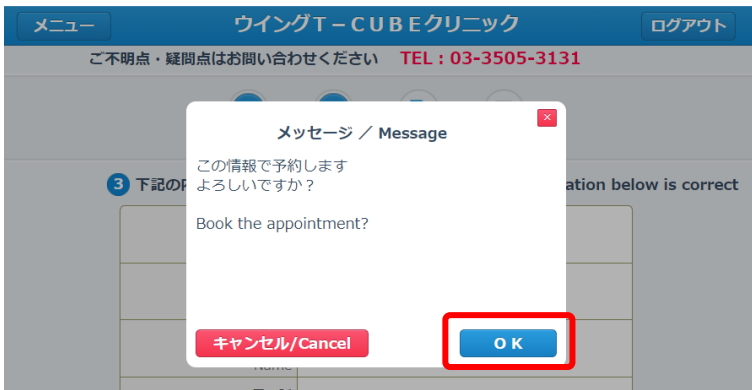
メニュー

ウイングT－CUBEクリニック

ログアウト

ご不明点・疑問点はお問い合わせください　TEL：03-3505-3131

3 下記の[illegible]

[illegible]ation below is correct

メッセージ ／ Message

×

この情報で予約します
よろしいですか？

Book the appointment?

キャンセル/Cancel

O K

Name